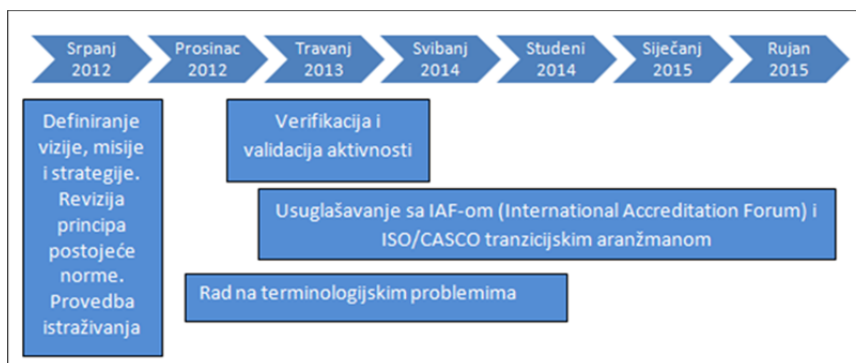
Srpanj 2012
Prosinac 2012
Travanj 2013
Svibanj 2014
Studeni 2014
Siječanj 2015
Rujan 2015

Definiranje vizije, misije i strategije. Revizija principa postojeće norme. Provedba istraživanja

Verifikacija i validacija aktivnosti

Usuglašavanje sa IAF-om (International Accreditation Forum) i ISO/CASCO tranzicijskim aranžmanom

Rad na terminologijskim problemima